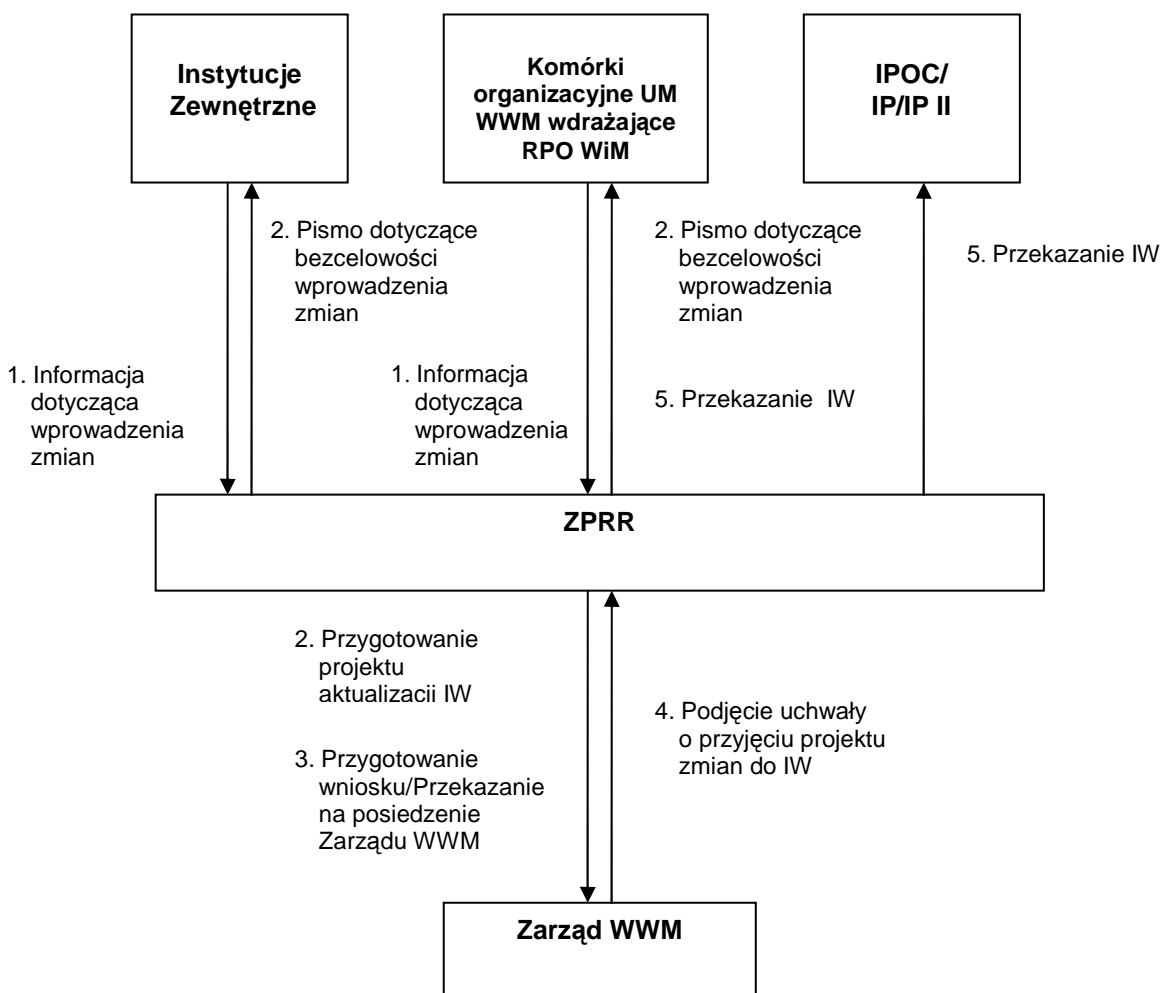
Instytucje Zewnętrzne

Komórki organizacyjne UM WWM wdrażające RPO WiM

IPOC/ IP/IP II

2. Pismo dotyczące bezcelowości wprowadzenia zmian

2. Pismo dotyczące bezcelowości wprowadzenia zmian

5. Przekazanie IW

1. Informacja dotycząca wprowadzenia zmian

1. Informacja dotycząca wprowadzenia zmian

5. Przekazanie IW

ZPRR

2. Przygotowanie projektu aktualizacii IW

4. Podjęcie uchwały o przyjęciu projektu zmian do IW

3. Przygotowanie wniosku/Przekazanie na posiedzenie Zarządu WWM

Zarząd WWM